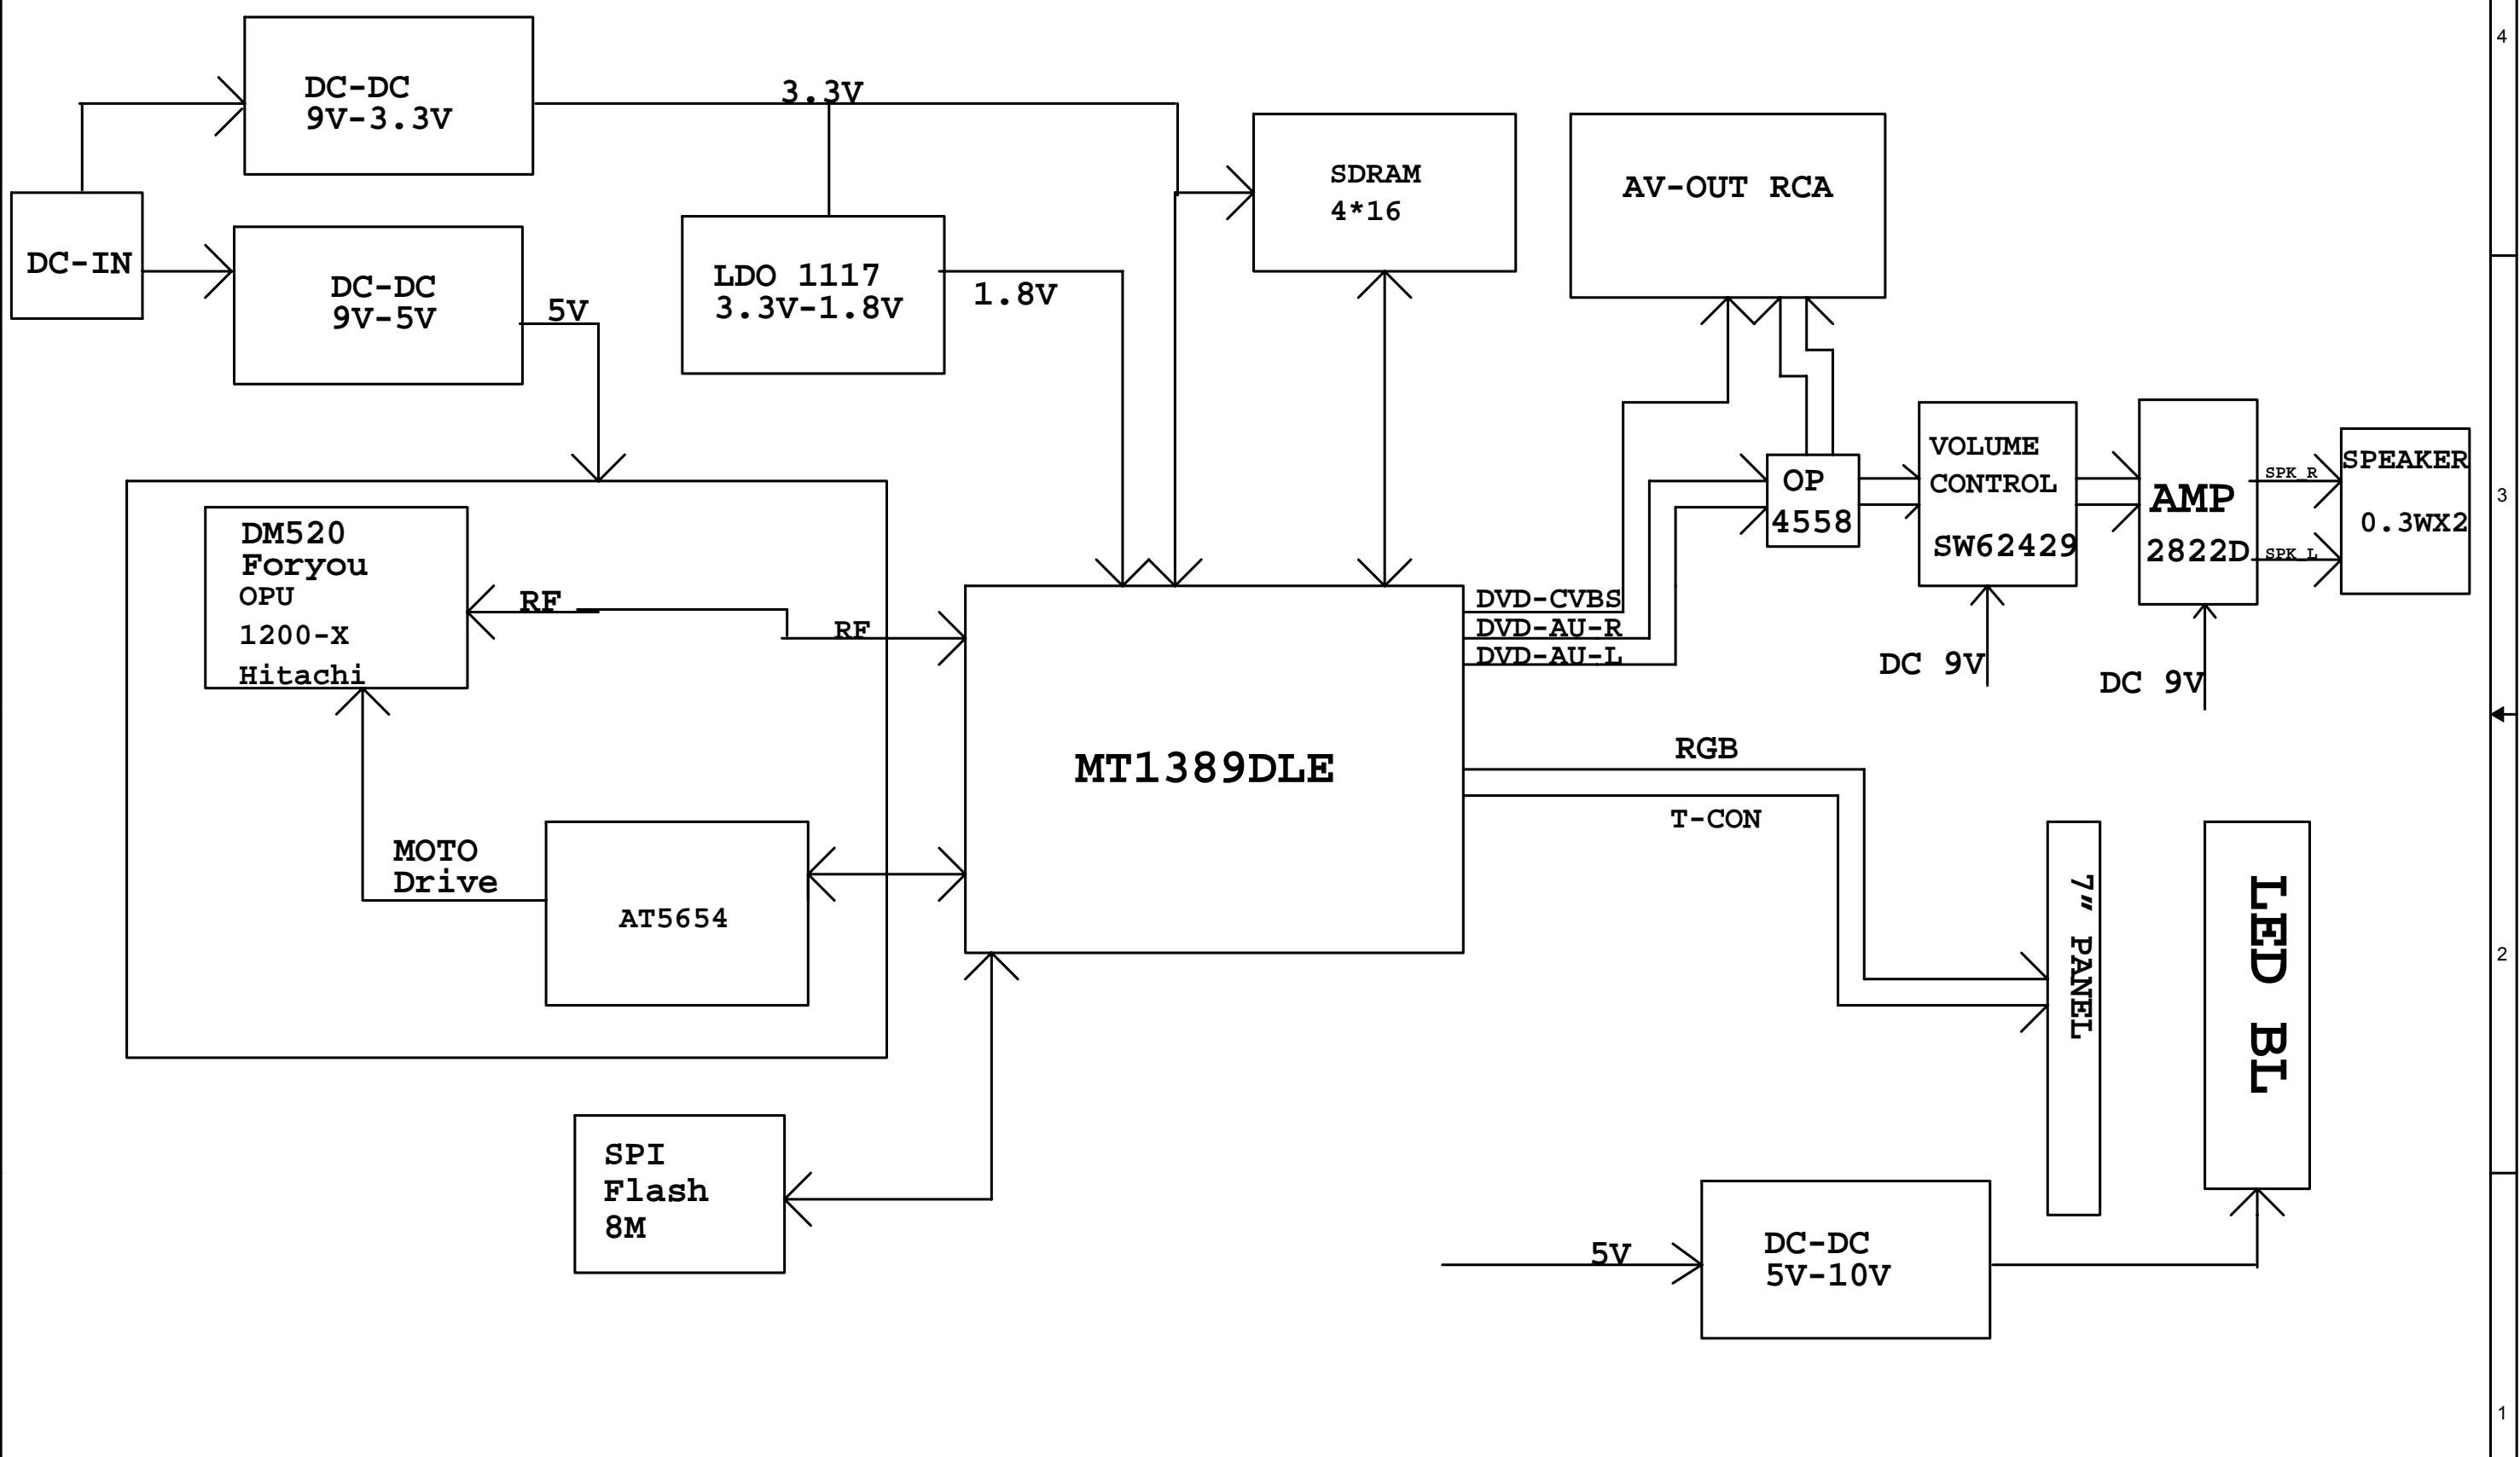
DC-DC
9V-3.3V

3.3V

SDRAM
4*16

AV-OUT RCA

DC-IN

DC-DC
9V-5V

5V

LDO 1117
3.3V-1.8V

1.8V

OP
4558

VOLUME
CONTROL
SW62429

AMP
2822D

SPK R
SPK L

SPEAKER
0.3WX2

DM520
Foryou
OPU
1200-X
Hitachi

RF

RF

MT1389DLE

DVD-CVBS
DVD-AU-R
DVD-AU-L

DC 9V
DC 9V

RGB
T-CON

MOTO
Drive

AT5654

7" PANEL

LED BL

SPI
Flash
8M

5V

DC-DC
5V-10V

4
3
2
1